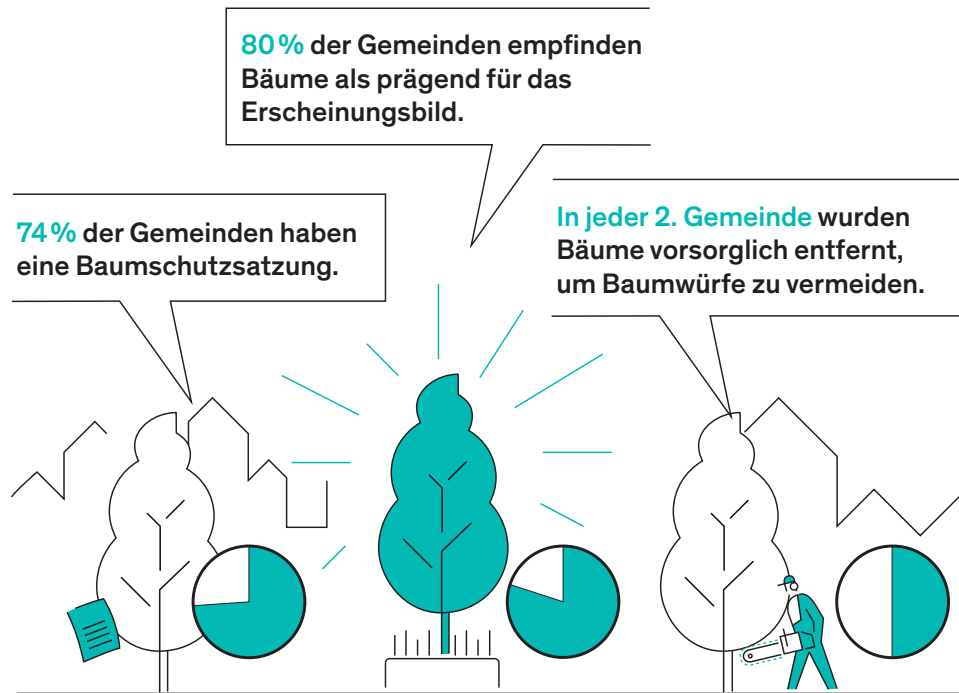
80 % der Gemeinden empfinden Bäume als prägend für das Erscheinungsbild.

74 % der Gemeinden haben eine Baumschutzsatzung.

In jeder 2. Gemeinde wurden Bäume vorsorglich entfernt, um Baumwürfe zu vermeiden.